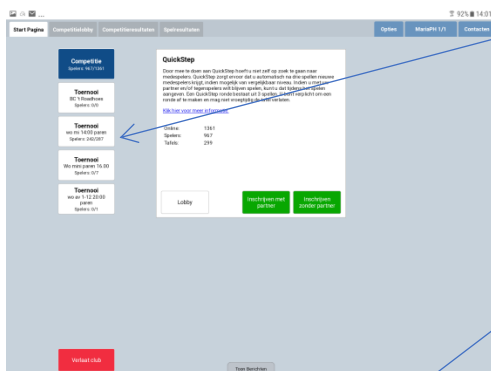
92% 14:01

Start Pagina | Competitielobby | Competitieresultaten | Spelresultaten | Opties | MariaPH 1/1 | Contacten

Competitie
Spelers: 967/1361

Toernooi
BC 1 Roadhouse
Spelers: 0/0

Toernooi
wo m 18:00 paren
Spelers: 240/287

Toernooi
Wo mini paren 16:00
Spelers: 0/7

Toernooi
wo av 1-12 20:00 paren
Spelers: 0/1

QuickStep

Door mee te doen aan QuickStep hoef u niet zelf op zoek te gaan naar medespelers. QuickStep zorgt ervoor dat u automatisch na drie spellen nieuwe medespelers krijgt, indien mogelijk van vergelijkbaar niveau. Indien u met uw partner en/of tegenspelers wilt blijven spelen, kunt u dat tijdens het spelen aangeven. Een QuickStep ronde bestaat uit 3 spellen, u dient wel echt om een ronde af te maken en mag niet voortijdig de tafel verlaten.

Klik hier voor meer informatie

Online: 1361
Spelers: 967
Tafels: 299

Lobby | Inschrijven met partner | Inschrijven zonder partner

Verlaat club

Toon Berichten